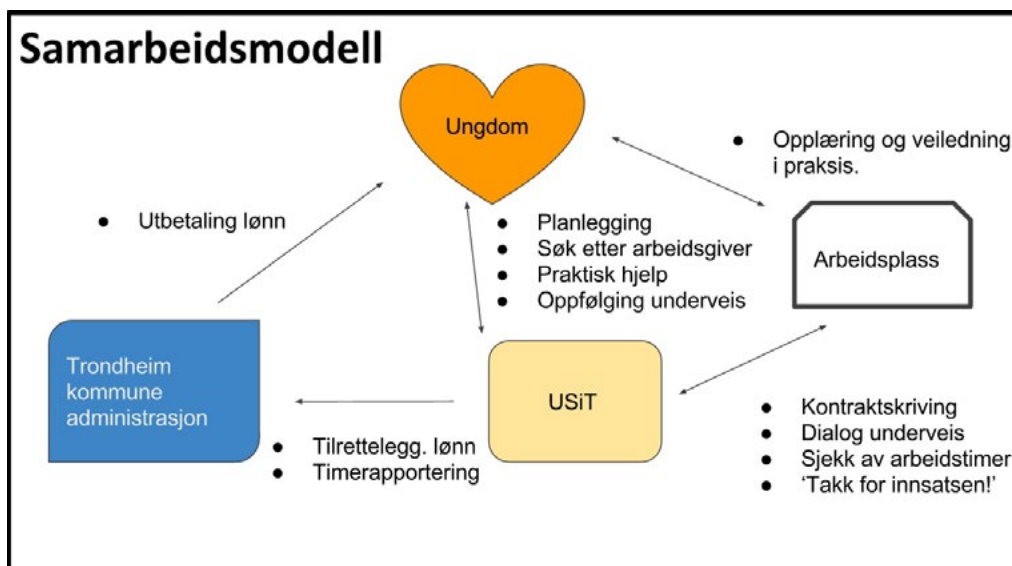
Samarbeidsmodell

Ungdom

- Opplæring og veiledning i praksis.

- Utbetaling lønn

- Planlegging
- Søk etter arbeidsgiver
- Praktisk hjelp
- Oppfølging underveis

Arbeidsplass

Trondheim kommune administrasjon

USiT

- Tilrettelegg. lønn
- Timerapportering

- Kontraktskriving
- Dialog underveis
- Sjekk av arbeidstimer
- 'Takk for innsatsen!'